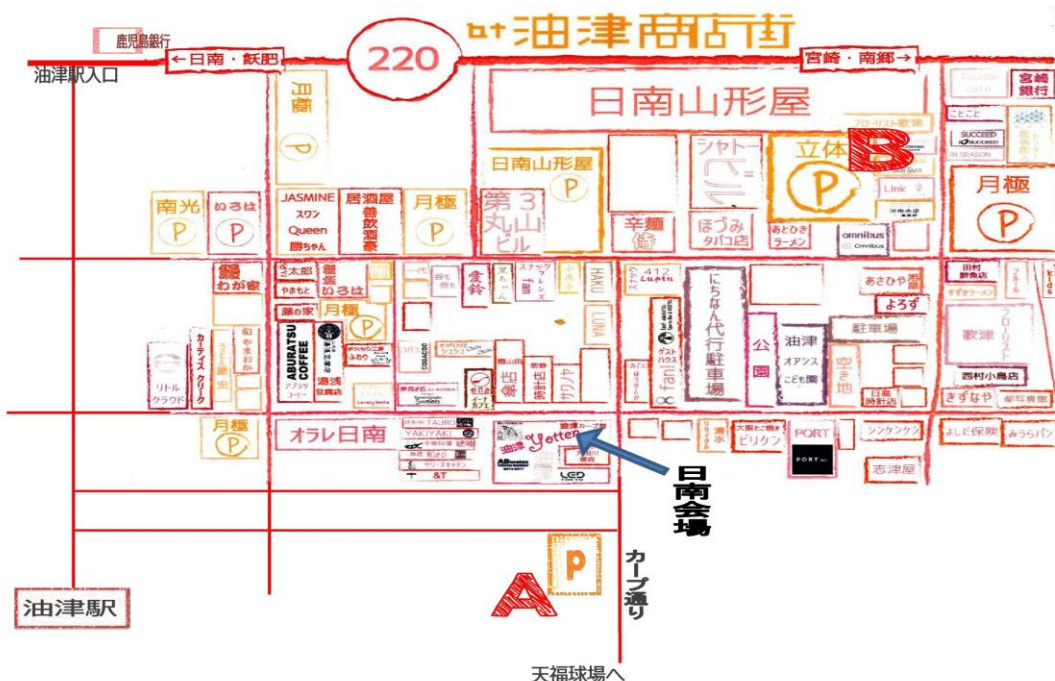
鹿児島銀行
←日南・飫肥
220
油津商店街
宮崎・南郷→
油津駅入口
日南山形屋
月極
P
日南山形屋
P
シャトービル
立体
P
B
フローリスト歌津
宮崎銀行
SUCCEED
IN SEASON
Link
南光
P
いろは
P
JASMINE
スワン
Queen
勝ちゃん
居酒屋
普飲酒家
月極
P
第3丸山ビル
辛麺
ほづみ
タバコ店
あとひきラーメン
omnibus
月極
P
鍋
わが家
太郎
やまもと
藤の家
月極
P
HAKU
LUNA
412
Lupin
にちなん代行駐車場
公園
油津
オアシス
こども園
あさひや
よろず
駐車場
空き地
日南時計店
田村鮮魚店
歌津
フローリスト
西村小島店
きずなや
みうらパン
ABURATSU COFFEE
湯浅
豆腐店
リトルクラウド
カーディナルクリーク
月極
P
オラレ日南
TAURO
YAKIYAKI
&T
油津
Yotten
LED
fani
ゲストハウス
清水
大阪お好み焼き
ビリケン
PORT
志洋屋
よしだ医院
日南会場
P
A
カープ通り
油津駅
天福球場へ